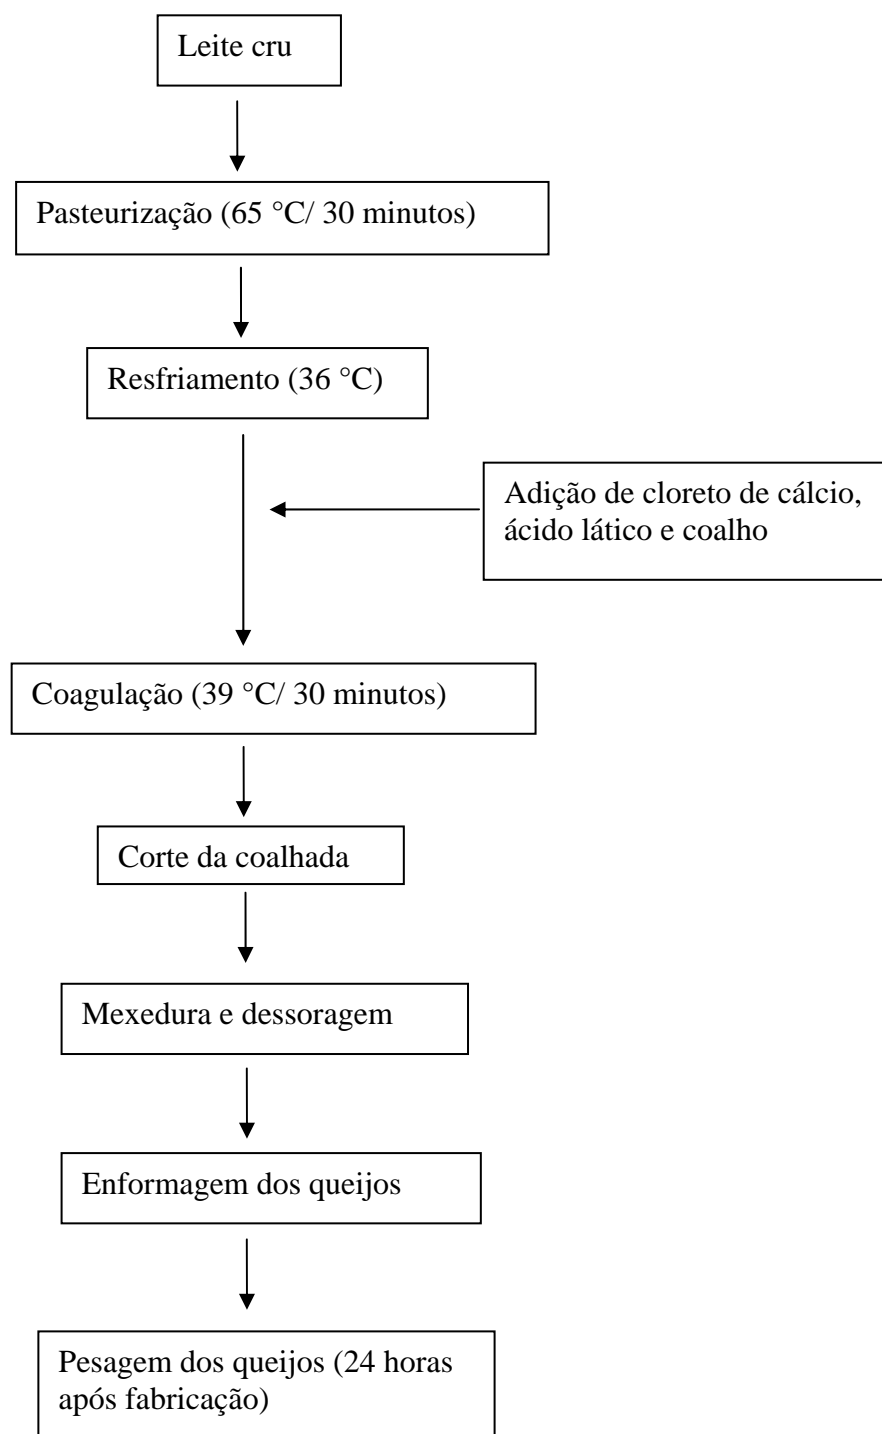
Leite cru

Pasteurização (65 °C/ 30 minutos)

Resfriamento (36 °C)

Adição de cloreto de cálcio, ácido lático e coalho

Coagulação (39 °C/ 30 minutos)

Corte da coalhada

Mexedura e dessoragem

Enformagem dos queijos

Pesagem dos queijos (24 horas após fabricação)